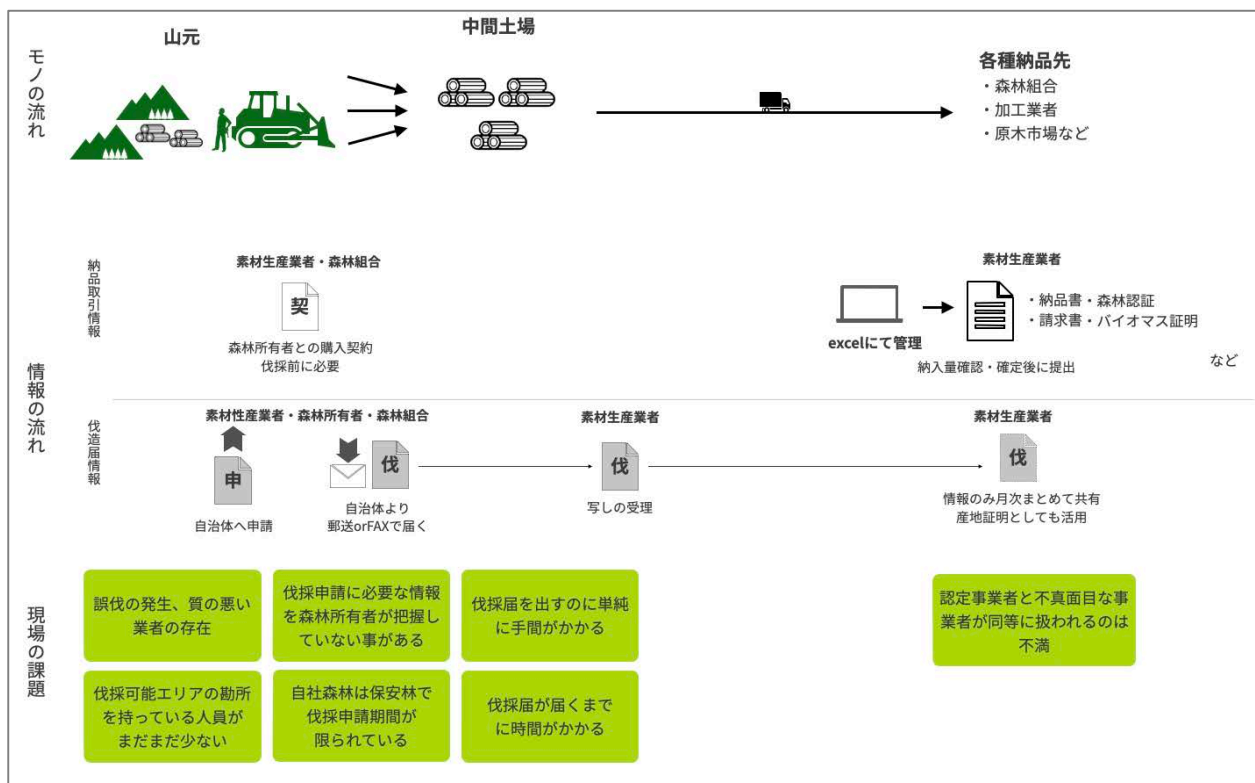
モノの流れ

山元

中間土場

各種納品先
・森林組合
・加工業者
・原木市場など

情報の流れ

納品取引情報

素材生産業者・森林組合

契

森林所有者との購入契約
伐採前に必要

素材生産業者

excelにて管理

・納品書・森林認証
・請求書・バイオマス証明

など

納入量確認・確定後に提出

伐造届情報

素材性産業者・森林所有者・森林組合

申

自治体へ申請

伐

自治体より
郵送orFAXで届く

素材生産業者

伐

写しの受理

素材生産業者

伐

情報のみ月次まとめて共有
産地証明としても活用

現場の課題

誤伐の発生、質の悪い業者の存在

伐採申請に必要な情報を森林所有者が把握していない事がある

伐採届を出すのに単純に手間がかかる

認定事業者と不真面目な事業者が同等に扱われるのは不満

伐採可能エリアの勘所を持っている人員がまだまだ少ない

自社森林は保安林で伐採申請期間が限られている

伐採届が届くまでに時間がかかる